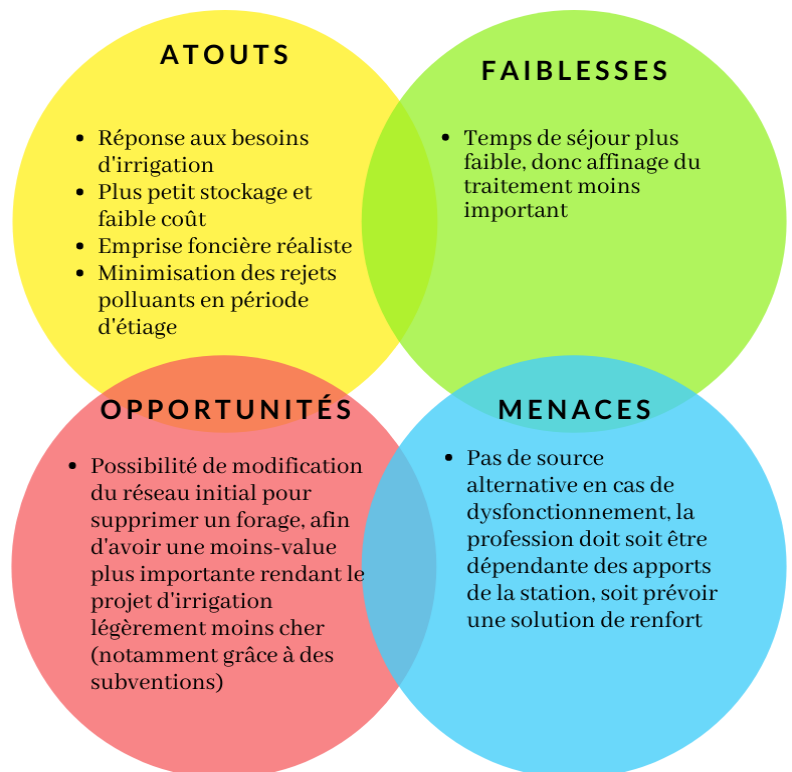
ATOUTS

- Réponse aux besoins d'irrigation
- Plus petit stockage et faible coût
- Emprise foncière réaliste
- Minimisation des rejets polluants en période d'étiage

FAIBLESSES

- Temps de séjour plus faible, donc affinage du traitement moins important

OPPORTUNITÉS

- Possibilité de modification du réseau initial pour supprimer un forage, afin d'avoir une moins-value plus importante rendant le projet d'irrigation légèrement moins cher (notamment grâce à des subventions)

MENACES

- Pas de source alternative en cas de dysfonctionnement, la profession doit soit être dépendante des apports de la station, soit prévoir une solution de renfort